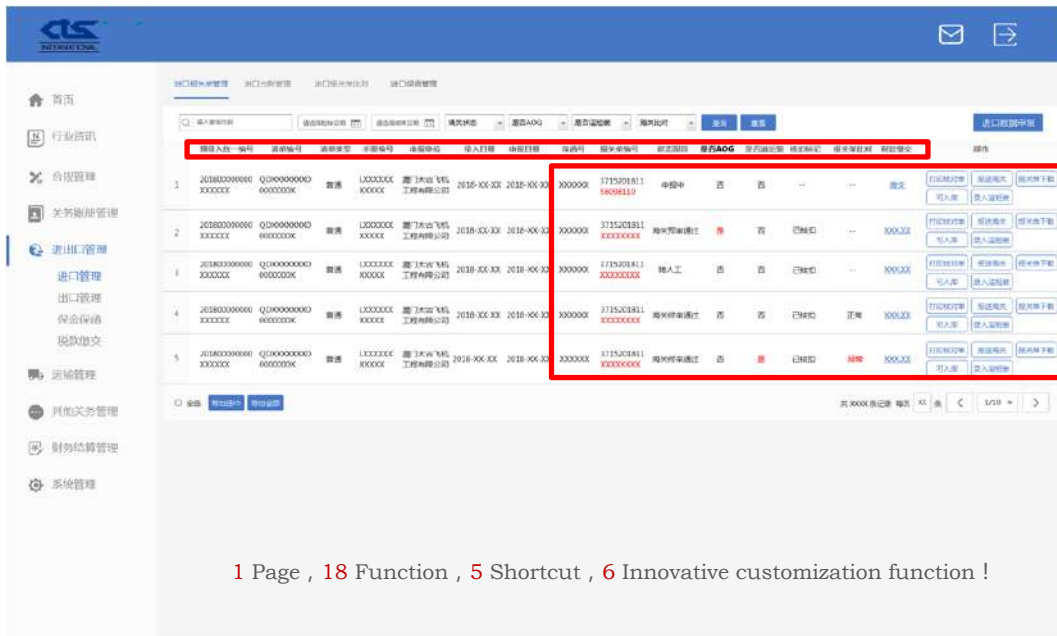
首页
行业资讯
合提管理
关务账册管理
进出口管理
进口管理
出口管理
保金保函
税款缴交
运输管理
其他关务管理
财务结算管理
系统管理

进口报关单管理 进口分割管理 进口报关单比对 进口保函管理

进口数据申报

| 预录入统一编号 | 清单编号 | 清单类型 | 手册编号 | 申报单位 | 进入日期 | 申报日期 | 件数 | 报关单编号 | 状态回执 | 是否AOG | 是否超期 | 核扣标记 | 报关单比对 | 附件提交 | 操作 |
|---|---|---|---|---|---|---|---|---|---|---|---|---|---|---|---|
| 1 201800000000 XXXXXX | QD00000000 0000000X | 普通 | LXXXXXX XXXXX | 厦门太古飞机工程有限公司 | 2018-XX-XX | 2018-XX-XX | XXXXXX | 3715201811 58008110 | 申报中 | 否 | 否 | -- | -- | 提交 | |
| 2 201800000000 XXXXXX | QD00000000 0000000X | 普通 | LXXXXXX XXXXX | 厦门太古飞机工程有限公司 | 2018-XX-XX | 2018-XX-XX | XXXXXX | 3715201811 XXXXXXXX | 海关预审通过 | 是 | 否 | 已核扣 | -- | XXXXXX | |
| 3 201800000000 XXXXXX | QD00000000 0000000X | 普通 | LXXXXXX XXXXX | 厦门太古飞机工程有限公司 | 2018-XX-XX | 2018-XX-XX | XXXXXX | 3715201811 XXXXXXXX | 转人工 | 否 | 否 | 已核扣 | -- | XXXXXX | |
| 4 201800000000 XXXXXX | QD00000000 0000000X | 普通 | LXXXXXX XXXXX | 厦门太古飞机工程有限公司 | 2018-XX-XX | 2018-XX-XX | XXXXXX | 3715201811 XXXXXXXX | 海关终审通过 | 否 | 否 | 已核扣 | 正常 | XXXXXX | |
| 5 201800000000 XXXXXX | QD00000000 0000000X | 普通 | LXXXXXX XXXXX | 厦门太古飞机工程有限公司 | 2018-XX-XX | 2018-XX-XX | XXXXXX | 3715201811 XXXXXXXX | 海关终审通过 | 否 | 是 | 已核扣 | 异常 | XXXXXX | |

全选 导出选中 导出全部

共XXXX条记录 每页 XX 条 1/10

1 Page , 18 Function , 5 Shortcut , 6 Innovative customization function !